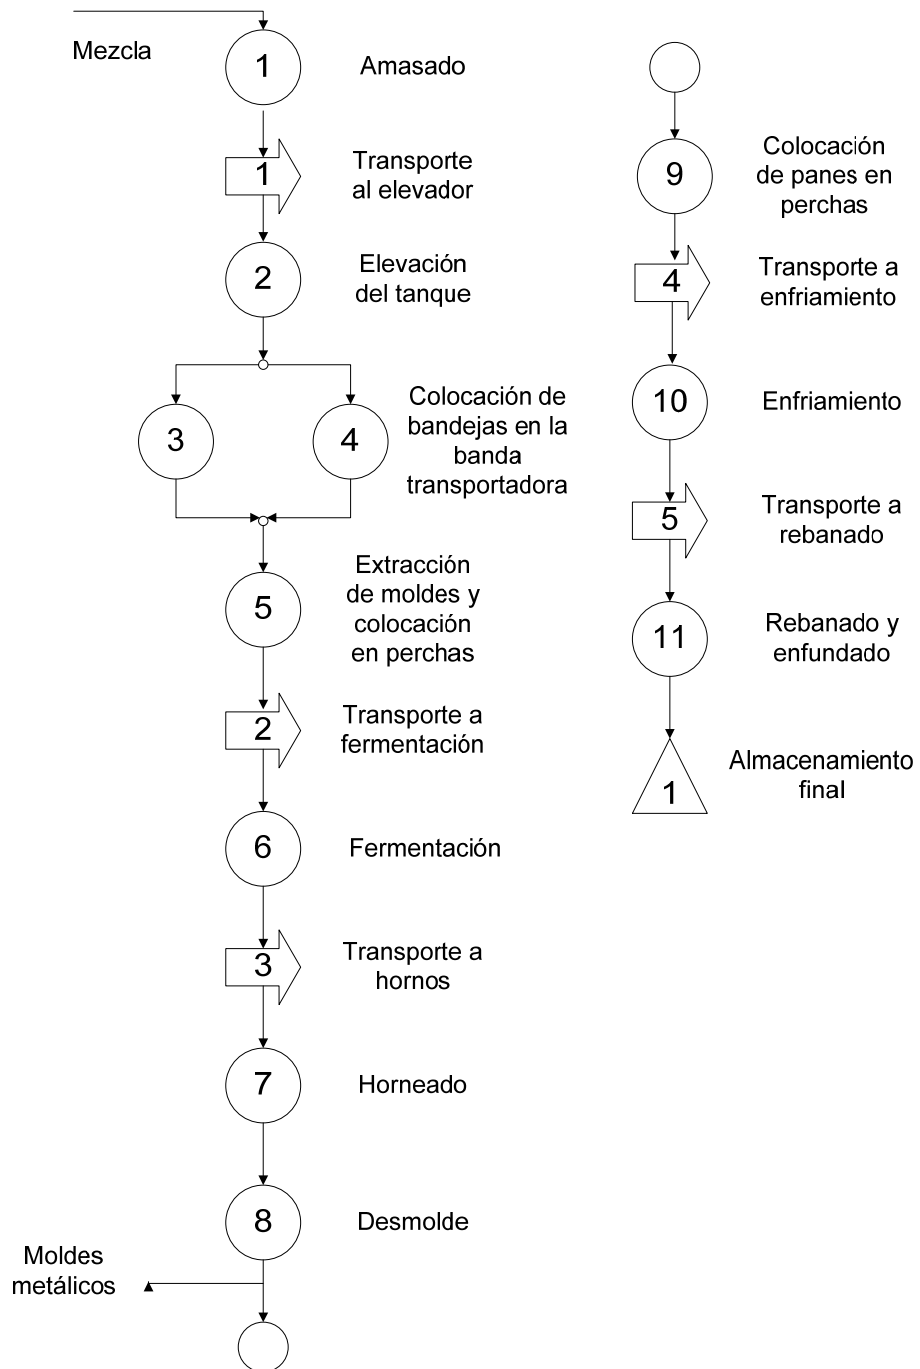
Mezcla

1 Amasado

1 Transporte al elevador

2 Elevación del tanque

3

4

Colocación de bandejas en la banda transportadora

5 Extracción de moldes y colocación en perchas

2 Transporte a fermentación

6 Fermentación

3 Transporte a hornos

7 Horneado

8 Desmolde

Moldes metálicos

9 Colocación de panes en perchas

4 Transporte a enfriamiento

10 Enfriamiento

5 Transporte a rebanado

11 Rebanado y enfundado

1 Almacenamiento final